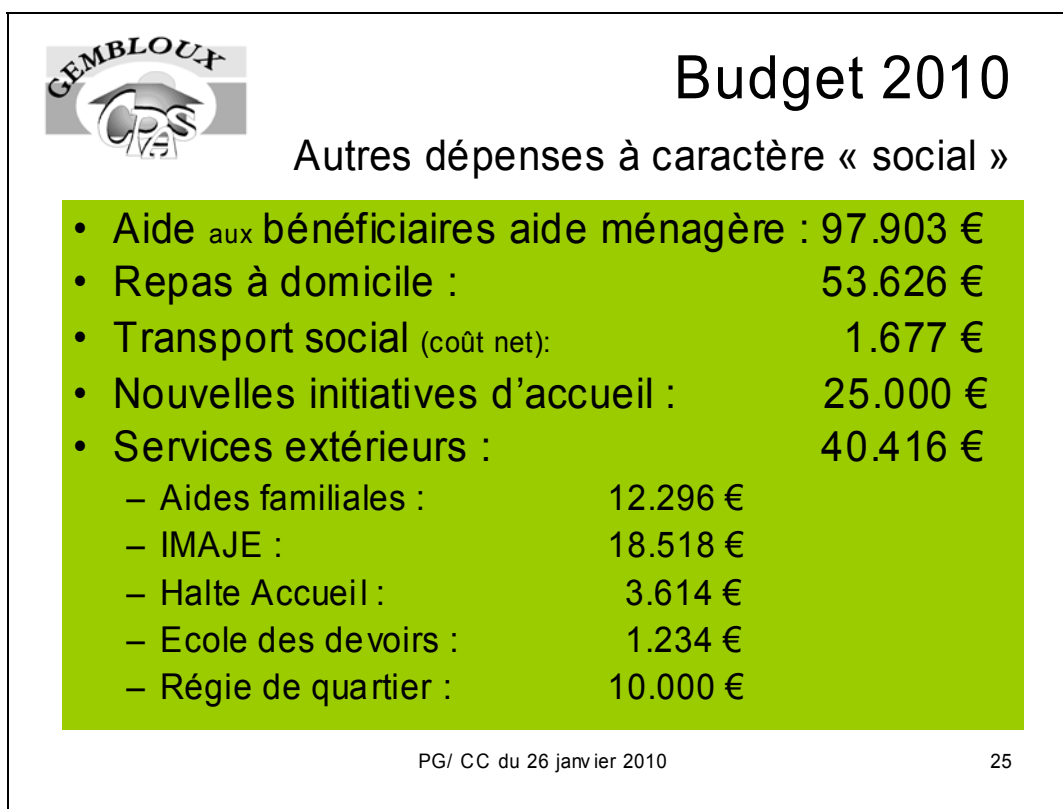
GEMBLOUX
CPAS

Budget 2010

Autres dépenses à caractère « social »

- Aide aux bénéficiaires aide ménagère : 97.903 €
- Repas à domicile : 53.626 €
- Transport social (coût net): 1.677 €
- Nouvelles initiatives d'accueil : 25.000 €
- Services extérieurs : 40.416 €
  – Aides familiales : 12.296 €
  – IMAJE : 18.518 €
  – Halte Accueil : 3.614 €
  – Ecole des devoirs : 1.234 €
  – Régie de quartier : 10.000 €

PG/ CC du 26 janvier 2010

25